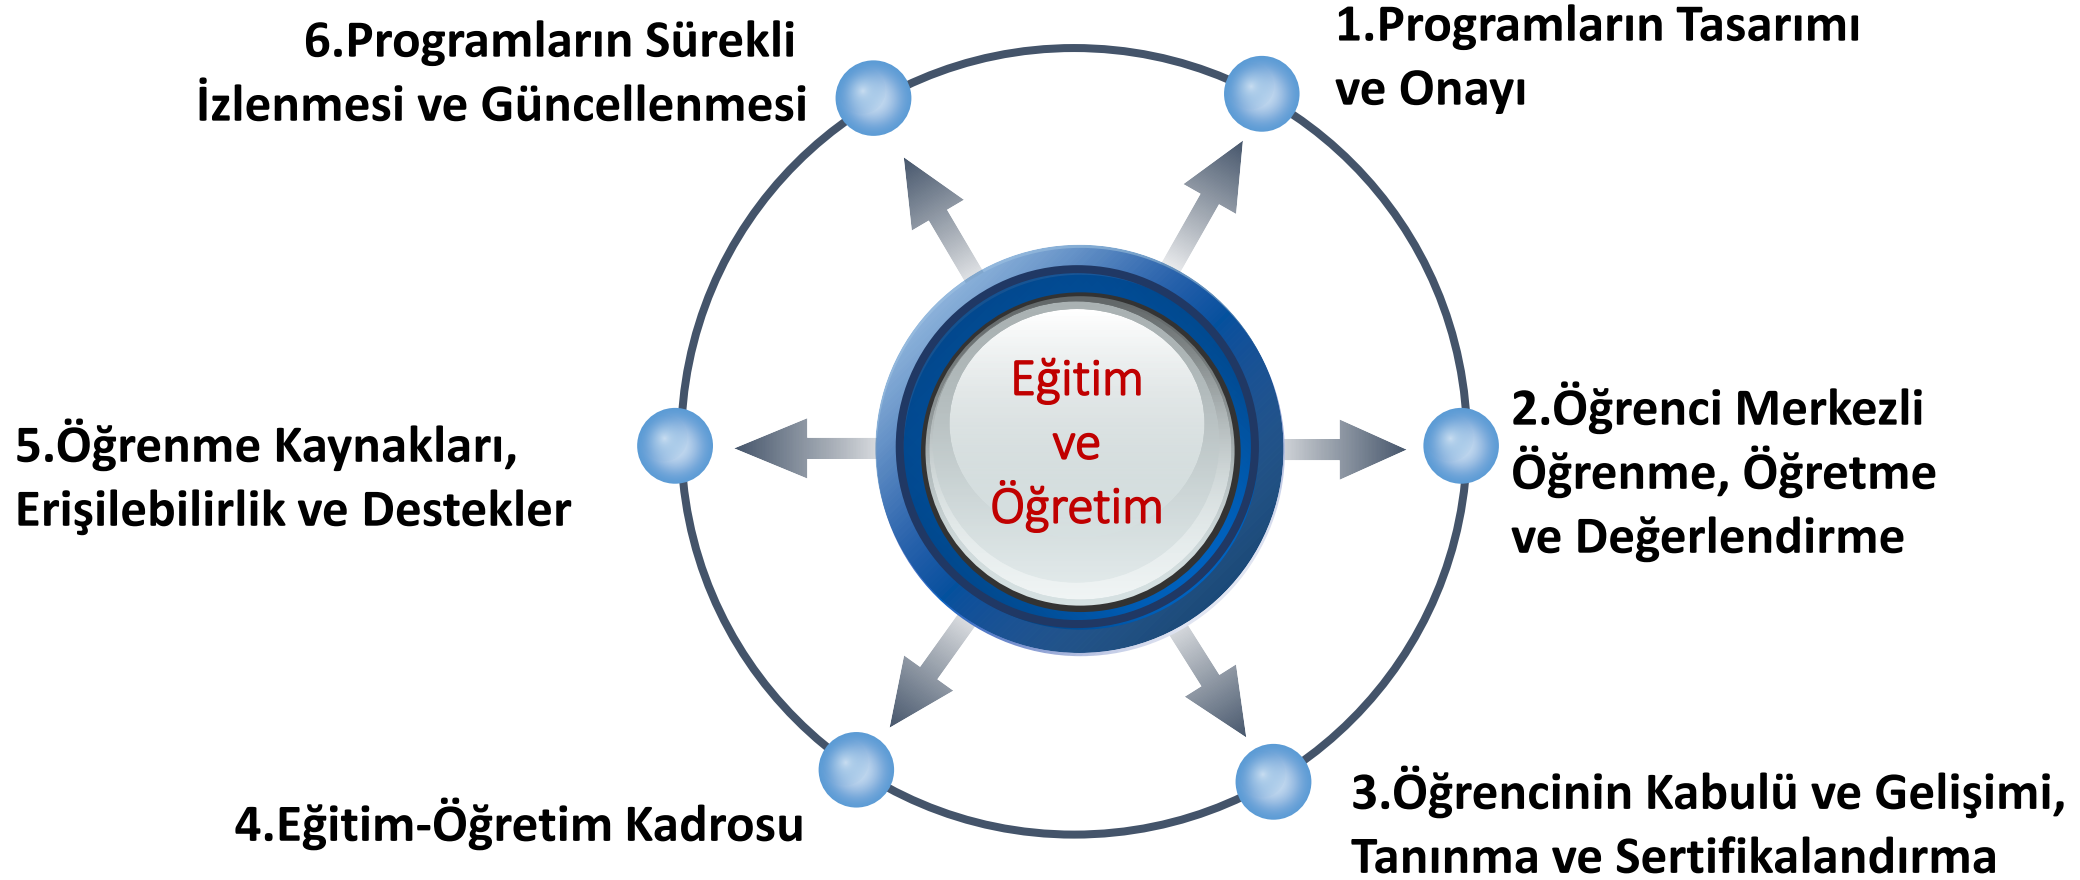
6.Programların Sürekli İzlenmesi ve Güncellenmesi

1.Programların Tasarımı ve Onayı

Eğitim ve Öğretim

5.Öğrenme Kaynakları, Erişilebilirlik ve Destekler

2.Öğrenci Merkezli Öğrenme, Öğretme ve Değerlendirme

4.Eğitim-Öğretim Kadrosu

3.Öğrencinin Kabulü ve Gelişimi, Tanınma ve Sertifikalandırma